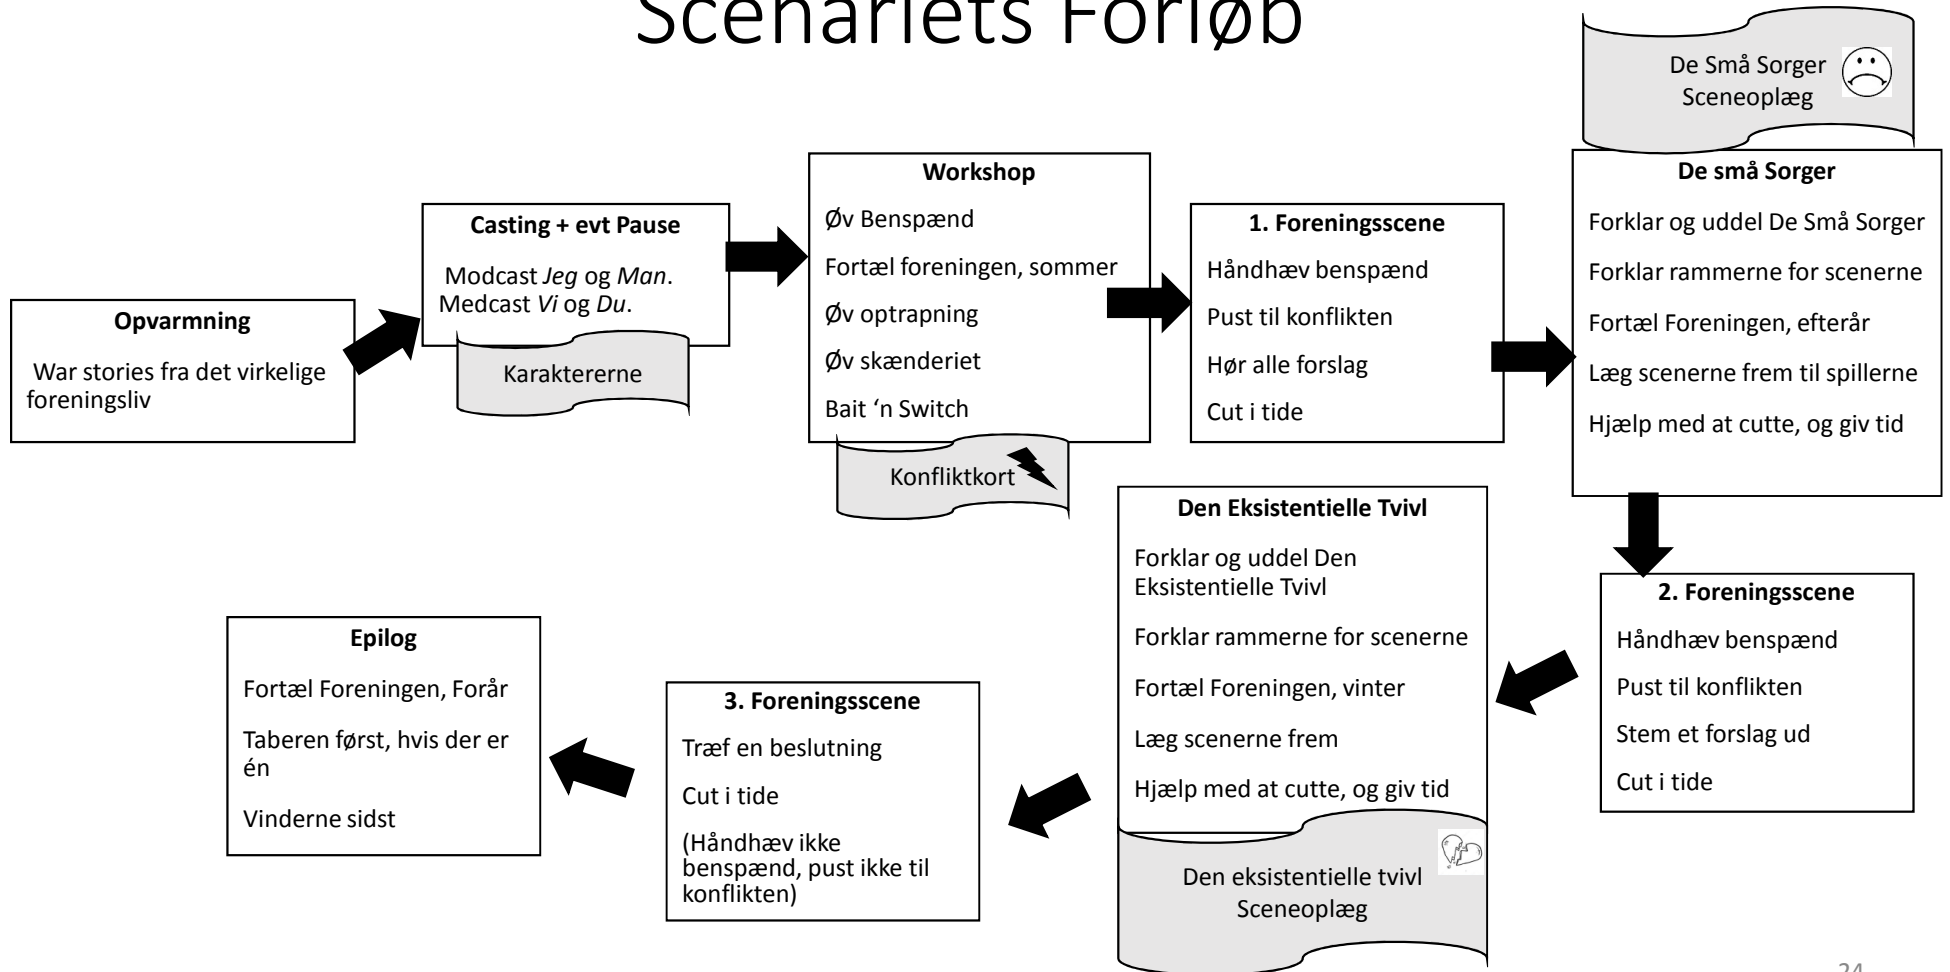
Scenariets Forløb

Opvarmning

War stories fra det virkelige foreningsliv

Casting + evt Pause

Modcast *Jeg* og *Man*. Medcast *Vi* og *Du*.

Karaktererne

Workshop

Øv Benspænd

Fortæl foreningen, sommer

Øv optrapning

Øv skænderiet

Bait 'n Switch

Konfliktkort

1. Foreningsscene

Håndhæv benspænd

Pust til konflikten

Hør alle forslag

Cut i tide

De Små Sorger Sceneoplæg

De små Sorger

Forklar og uddel De Små Sorger

Forklar rammerne for scenerne

Fortæl Foreningen, efterår

Læg scenerne frem til spillerne

Hjælp med at cutte, og giv tid

2. Foreningsscene

Håndhæv benspænd

Pust til konflikten

Stem et forslag ud

Cut i tide

Den Eksistentielle Tvivl

Forklar og uddel Den Eksistentielle Tvivl

Forklar rammerne for scenerne

Fortæl Foreningen, vinter

Læg scenerne frem

Hjælp med at cutte, og giv tid

Den eksistentielle tvivl Sceneoplæg

3. Foreningsscene

Træf en beslutning

Cut i tide

(Håndhæv ikke benspænd, pust ikke til konflikten)

Epilog

Fortæl Foreningen, Forår

Taberen først, hvis der er én

Vinderne sidst

24